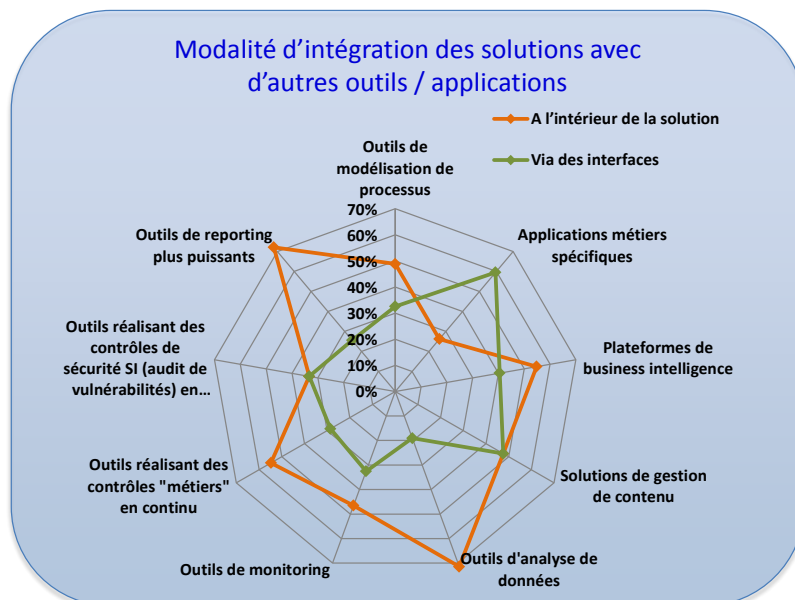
Modalité d'intégration des solutions avec d'autres outils / applications

A l'intérieur de la solution

Via des interfaces

Outils de modélisation de processus

70%
60%
50%
40%
30%
20%
10%
0%

Applications métiers spécifiques

Plateformes de business intelligence

Solutions de gestion de contenu

Outils d'analyse de données

Outils de monitoring

Outils réalisant des contrôles "métiers" en continu

Outils réalisant des contrôles de sécurité SI (audit de vulnérabilités) en…

Outils de reporting plus puissants